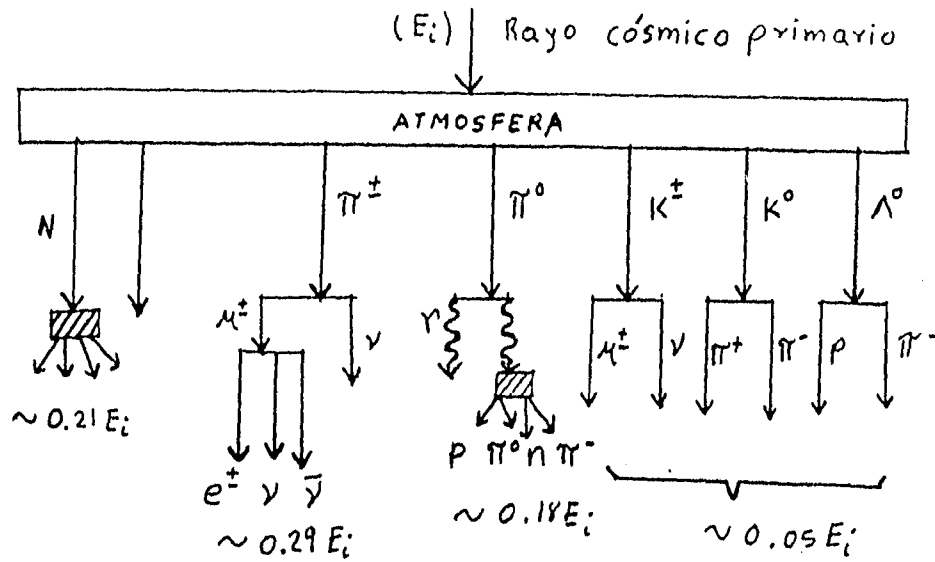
($E_i$) Rayo cósmico primario

ATMOSFERA

N

$\pi^{\pm}$

$\pi^0$

$K^{\pm}$

$K^0$

$\Lambda^0$

$\mu^{\pm}$

$\nu$

$\gamma$

$\mu^{\pm}$

$\nu$

$\pi^+$

$\pi^-$

$p$

$\pi^-$

$\sim 0.21 E_i$

$e^{\pm}$ $\nu$ $\bar{\nu}$

$\sim 0.29 E_i$

$p$ $\pi^0$ $n$ $\pi^-$

$\sim 0.18 E_i$

$\sim 0.05 E_i$